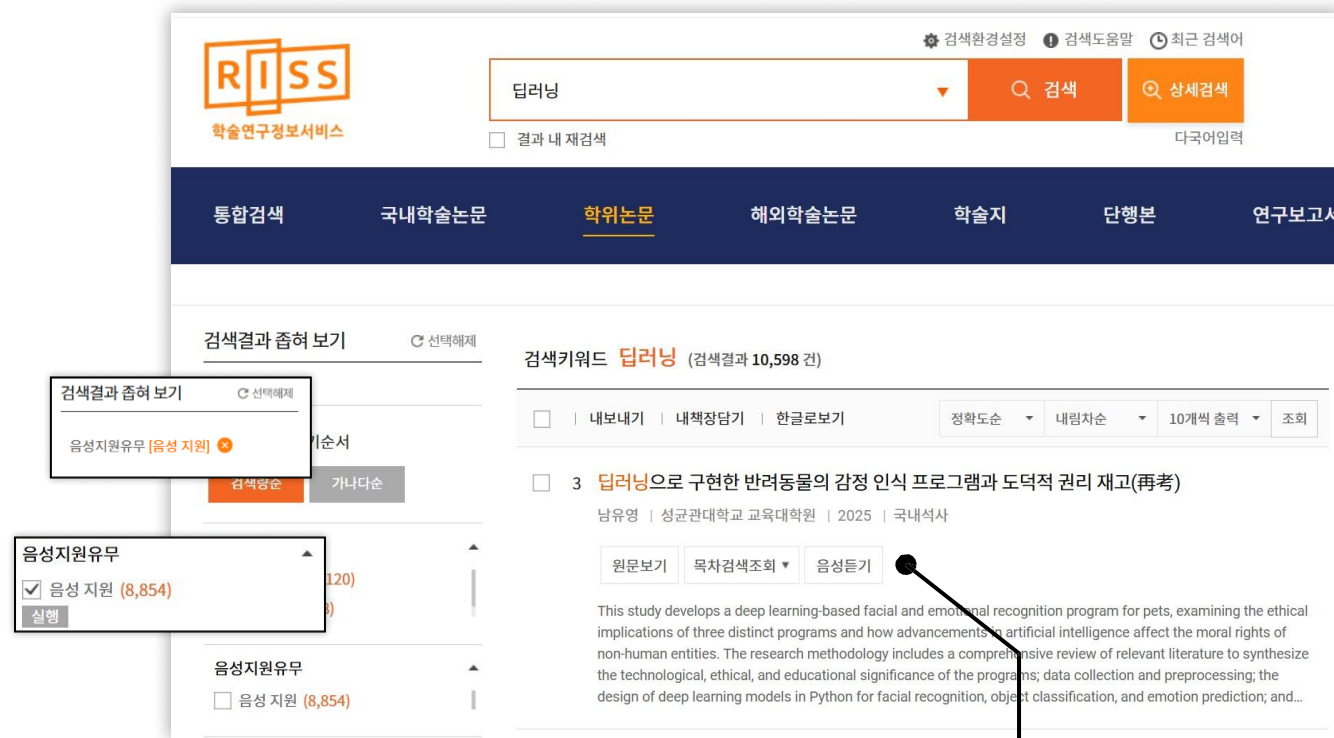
RISS
학술연구정보서비스

검색환경설정 검색도움말 최근 검색어

딥러닝

검색 상세검색

결과 내 재검색

다국어입력

통합검색 국내학술논문 학위논문 해외학술논문 학술지 단행본 연구보고서

검색결과 좁혀 보기 선택해제

검색결과 좁혀 보기 선택해제

음성지원유무 [음성 지원]

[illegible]기순서

검색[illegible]순 가나다순

음성지원유무

음성 지원 (8,854)

실행

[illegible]120)

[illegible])

음성지원유무

음성 지원 (8,854)

검색키워드 딥러닝 (검색결과 10,598 건)

내보내기 | 내책장담기 | 한글로보기

정확도순 내림차순 10개씩 출력 조회

3 딥러닝으로 구현한 반려동물의 감정 인식 프로그램과 도덕적 권리 재고(再考)

남유영 | 성균관대학교 교육대학원 | 2025 | 국내석사

원문보기 목차검색조회 음성듣기

This study develops a deep learning-based facial and emotional recognition program for pets, examining the ethical implications of three distinct programs and how advancements in artificial intelligence affect the moral rights of non-human entities. The research methodology includes a comprehensive review of relevant literature to synthesize the technological, ethical, and educational significance of the programs; data collection and preprocessing; the design of deep learning models in Python for facial recognition, object classification, and emotion prediction; and...